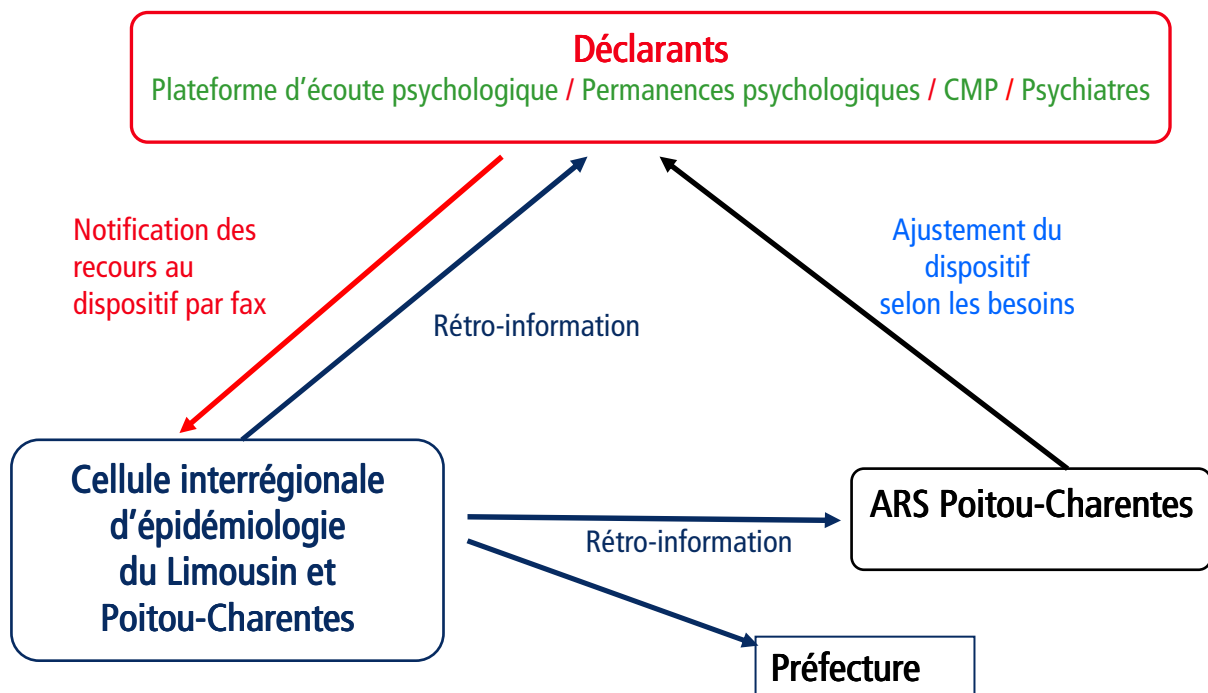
Déclarants
Plateforme d'écoute psychologique / Permanences psychologiques / CMP / Psychiatres

Notification des recours au dispositif par fax

Rétro-information

Ajustement du dispositif selon les besoins

Cellule interrégionale d'épidémiologie du Limousin et Poitou-Charentes

Rétro-information

ARS Poitou-Charentes

Préfecture